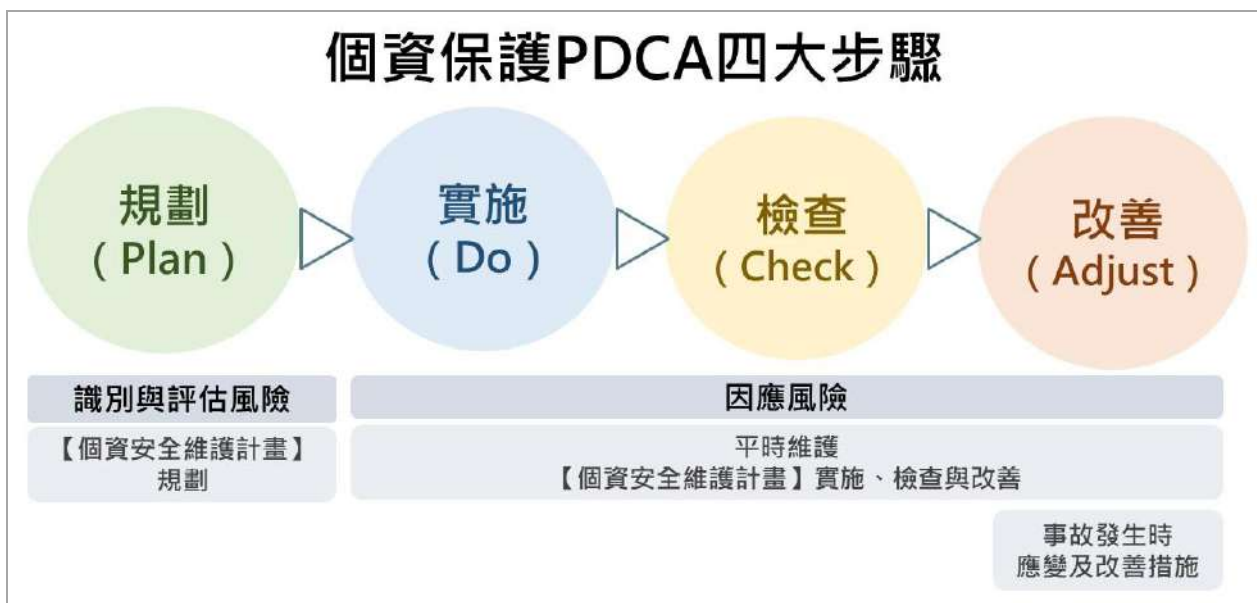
個資保護PDCA四大步驟

規劃
( Plan )

實施
( Do )

檢查
( Check )

改善
( Adjust )

識別與評估風險

因應風險

【個資安全維護計畫】
規劃

平時維護
【個資安全維護計畫】實施、檢查與改善

事故發生時
應變及改善措施